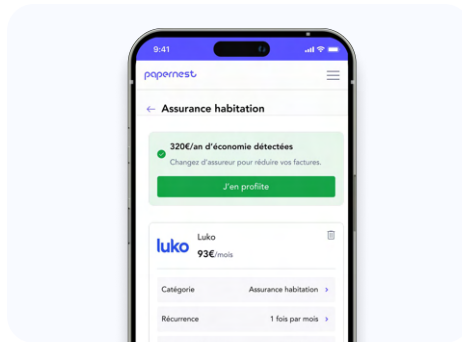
9:41

papernest

← Assurance habitation

320€/an d'économie détectées
Changez d'assureur pour réduire vos factures.

J'en profite

luko
Luko
93€/mois

Catégorie
Assurance habitation ›

Récurrence
1 fois par mois ›